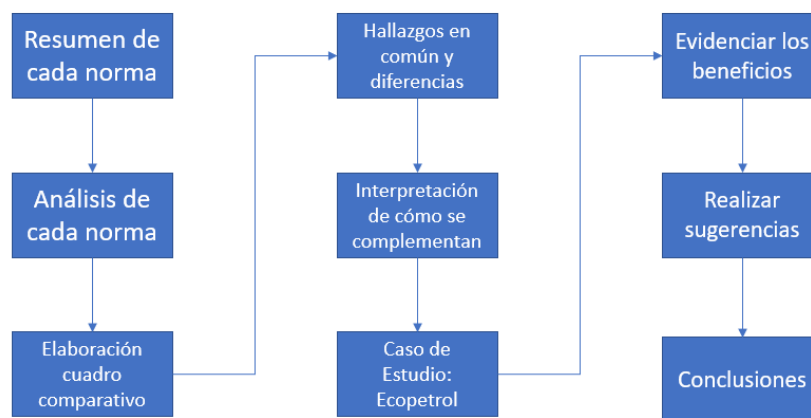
Resumen de cada norma

Análisis de cada norma

Elaboración cuadro comparativo

Hallazgos en común y diferencias

Interpretación de cómo se complementan

Caso de Estudio: Ecopetrol

Evidenciar los beneficios

Realizar sugerencias

Conclusiones